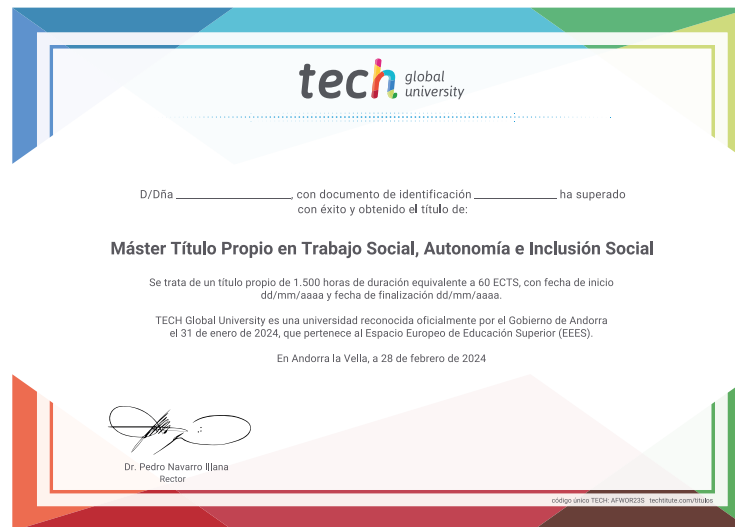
tech global university

D/Dña ____________________, con documento de identificación ______________ ha superado con éxito y obtenido el título de:

Máster Título Propio en Trabajo Social, Autonomía e Inclusión Social

Se trata de un título propio de 1.500 horas de duración equivalente a 60 ECTS, con fecha de inicio dd/mm/aaaa y fecha de finalización dd/mm/aaaa.

TECH Global University es una universidad reconocida oficialmente por el Gobierno de Andorra el 31 de enero de 2024, que pertenece al Espacio Europeo de Educación Superior (EEES).

En Andorra la Vella, a 28 de febrero de 2024

Dr. Pedro Navarro Illana
Rector

código único TECH: AFWOR23S techtitute.com/titulos